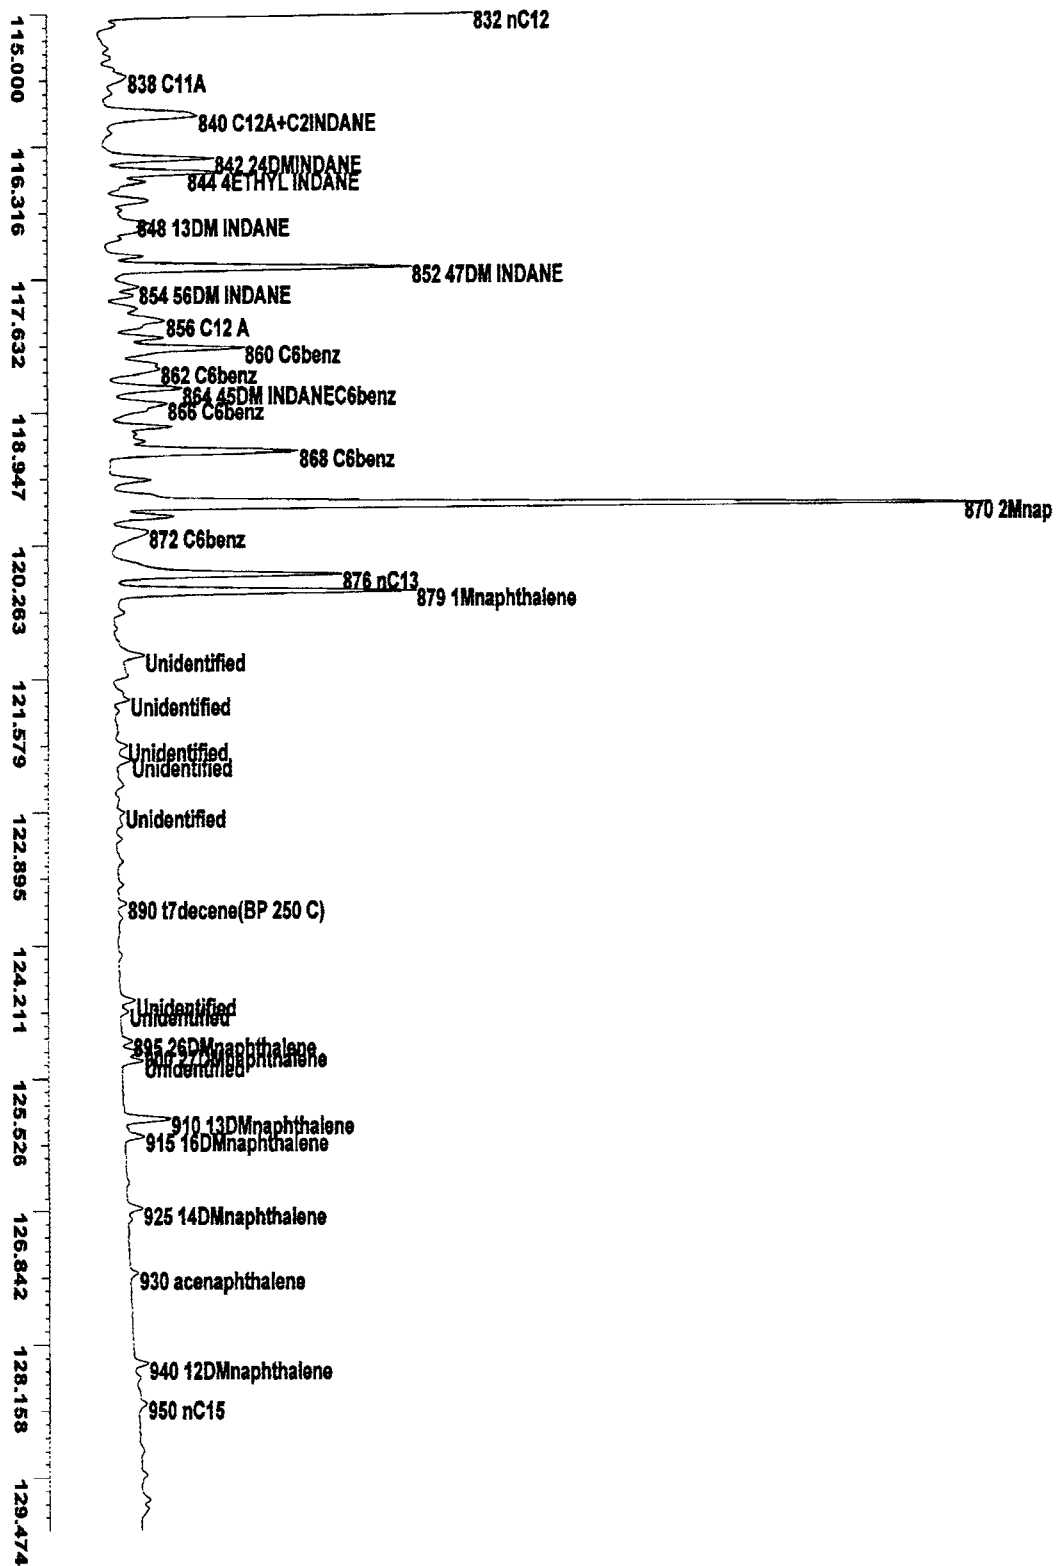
115.000
116.316
117.632
118.947
120.263
121.579
122.895
124.211
125.526
126.842
128.158
129.474

832 nC12
838 C11A
840 C12A+C2INDANE
842 24DMINDANE
844 4ETHYL INDANE
848 13DM INDANE
852 47DM INDANE
854 56DM INDANE
856 C12 A
860 C6benz
862 C6benz
864 45DM INDANEC6benz
866 C6benz
868 C6benz
870 2Mnap
872 C6benz
876 nC13
879 1Mnaphthalene
Unidentified
Unidentified
Unidentified
Unidentified
Unidentified
890 t7decene(BP 250 C)
Unidentified
Unidentified
895 26DMnaphthalene
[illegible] 27DMnaphthalene
Unidentified
910 13DMnaphthalene
915 16DMnaphthalene
925 14DMnaphthalene
930 acenaphthalene
940 12DMnaphthalene
950 nC15